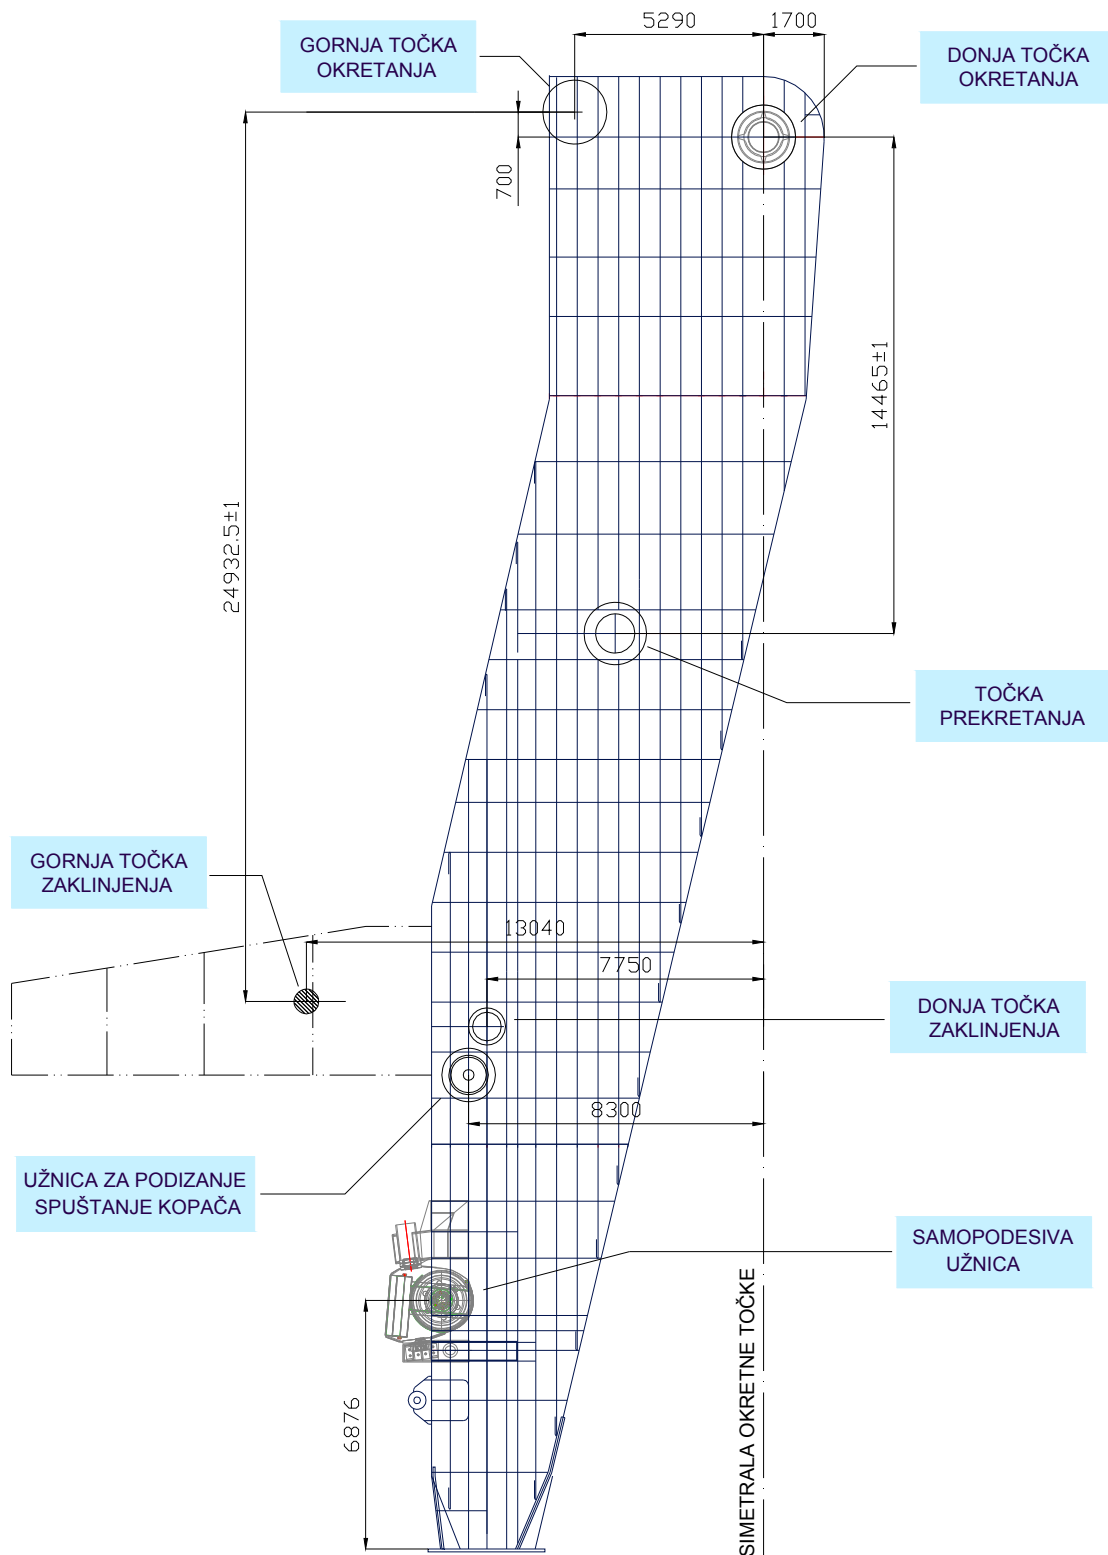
GORNJA TOČKA OKRETANJA

5290

1700

DONJA TOČKA OKRETANJA

700

14465±1

24932.5±1

TOČKA PREKRETANJA

GORNJA TOČKA ZAKLINJENJA

13040

7750

DONJA TOČKA ZAKLINJENJA

8300

UŽNICA ZA PODIZANJE SPUŠTANJE KOPAČA

SAMOPODESIVA UŽNICA

6876

SIMETRALA OKRETNE TOČKE